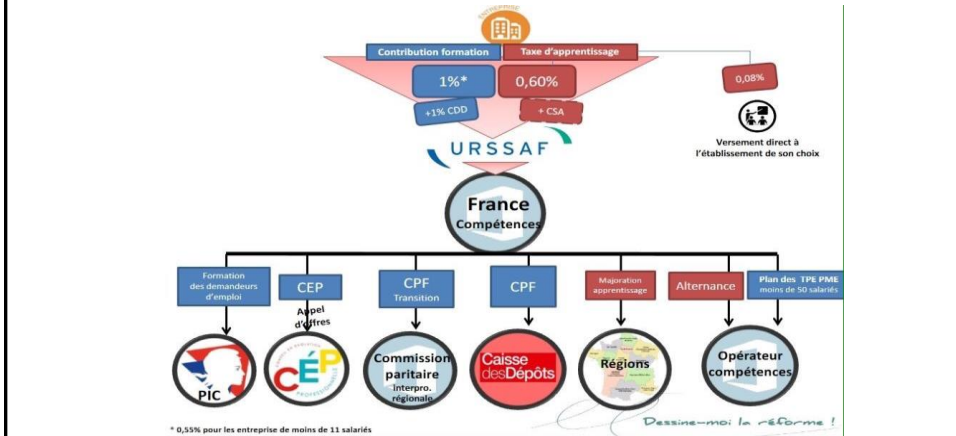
ENTREPRISE

Contribution formation

Taxe d'apprentissage

1%*

0,60%

0,08%

+1% CDD

+ CSA

Versement direct à l'établissement de son choix

URSSAF

France Compétences

Formation des demandeurs d'emploi

CEP

CPF Transition

CPF

Majoration apprentissage

Alternance

Plan des TPE PME moins de 50 salariés

Appel d'offres

PIC

CÉP

Commission paritaire interpro. régionale

Caisse desDépôts

Régions

Opérateur compétences

* 0,55% pour les entreprise de moins de 11 salariés

Dessine-moi la réforme !